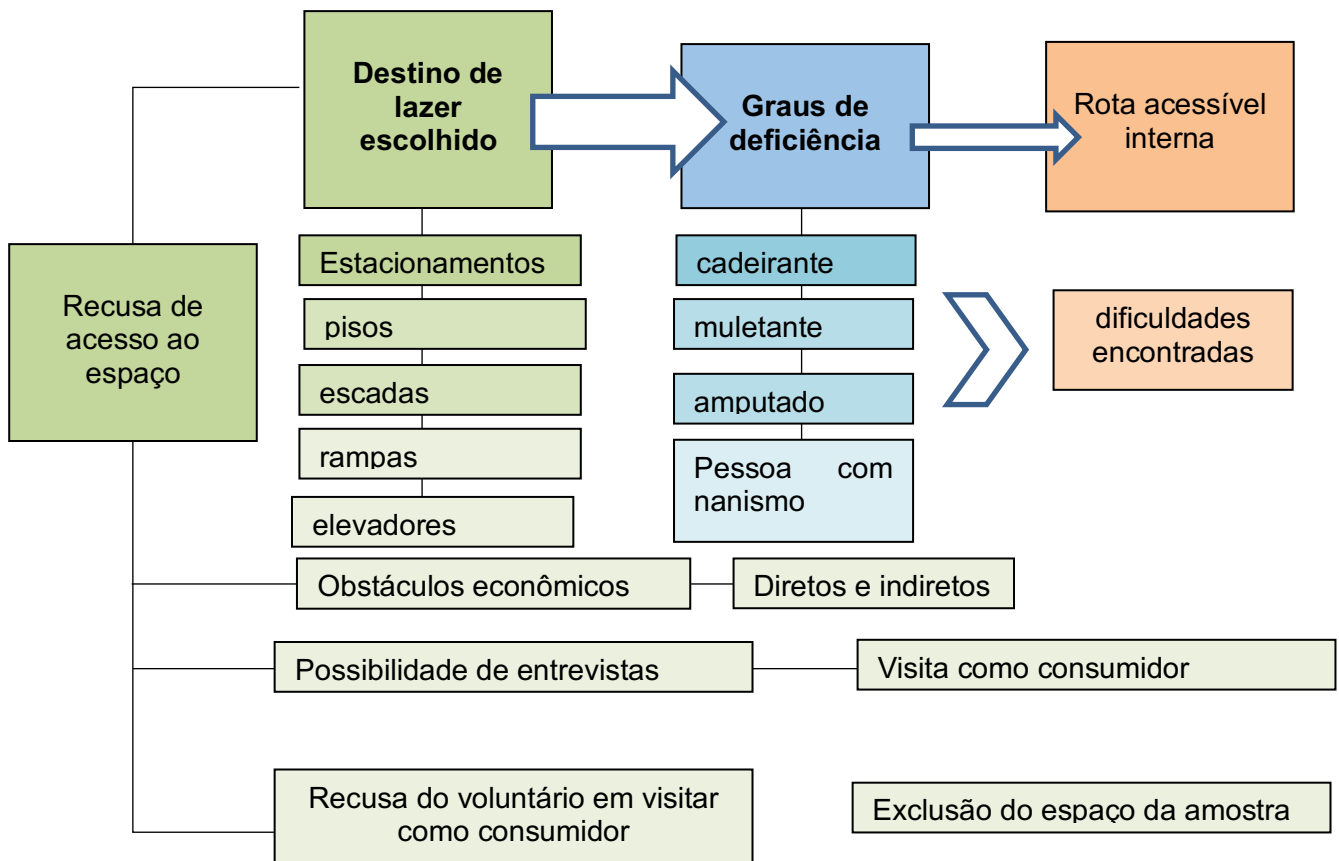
Destino de lazer escolhido

Graus de deficiência

Rota acessível interna

Recusa de acesso ao espaço

Estacionamentos

pisos

escadas

rampas

elevadores

cadeirante

muletante

amputado

Pessoa com nanismo

dificuldades encontradas

Obstáculos econômicos

Diretos e indiretos

Possibilidade de entrevistas

Visita como consumidor

Recusa do voluntário em visitar como consumidor

Exclusão do espaço da amostra